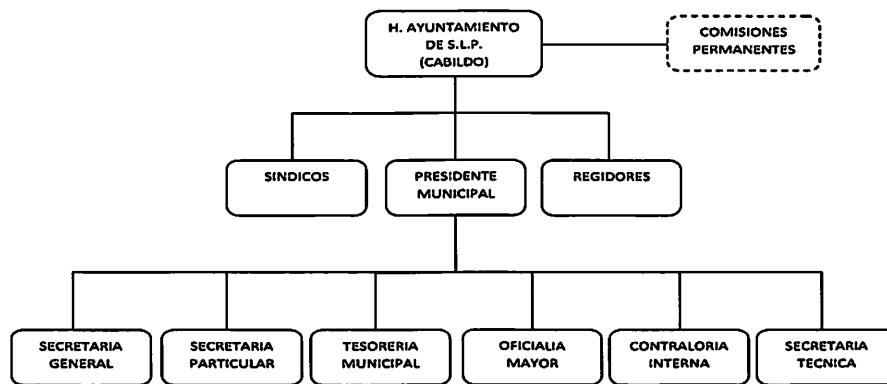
H. AYUNTAMIENTO DE S.L.P. (CABILDO)

COMISIONES PERMANENTES

SINDICOS

PRESIDENTE MUNICIPAL

REGIDORES

SECRETARIA GENERAL

SECRETARIA PARTICULAR

TESORERIA MUNICIPAL

OFICIALIA MAYOR

CONTRALORIA INTERNA

SECRETARIA TECNICA